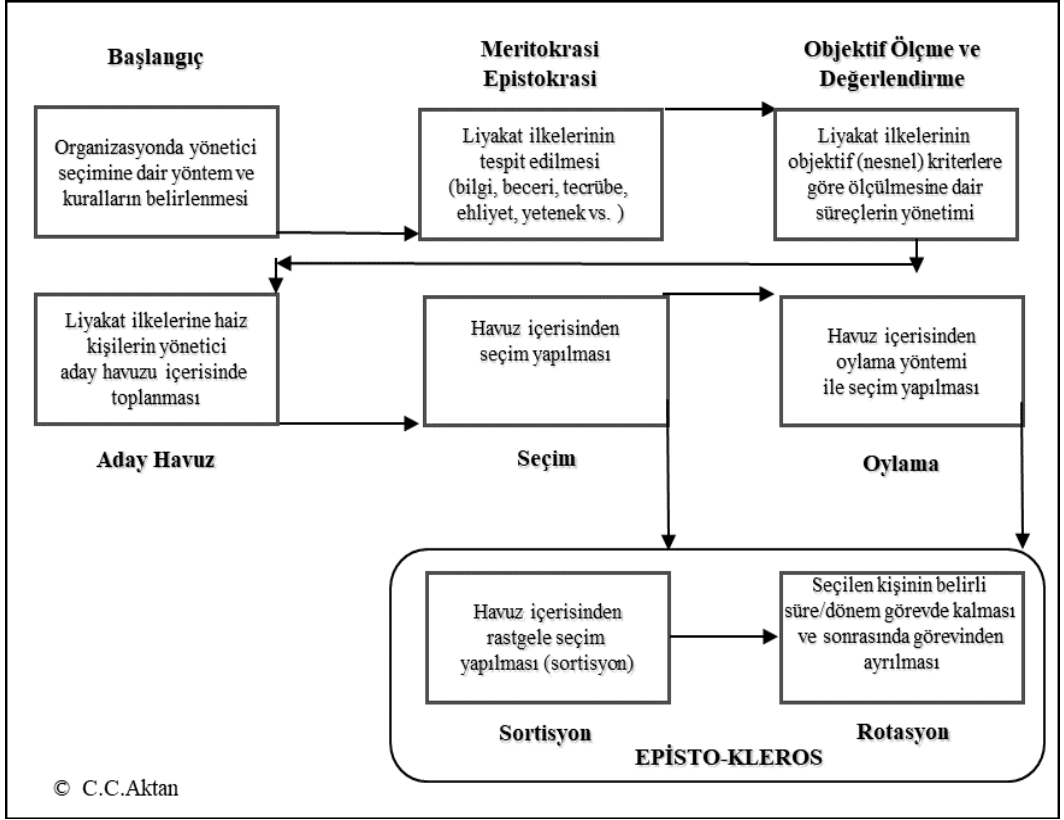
Başlangıç

Organizasyonda yönetici seçimine dair yöntem ve kuralların belirlenmesi

Meritokrasi
Epistokrasi

Liyakat ilkelerinin tespit edilmesi (bilgi, beceri, tecrübe, ehliyet, yetenek vs. )

Objektif Ölçme ve Değerlendirme

Liyakat ilkelerinin objektif (nesnel) kriterlere göre ölçülmesine dair süreçlerin yönetimi

Liyakat ilkelerine haiz kişilerin yönetici aday havuzu içerisinde toplanması

Aday Havuz

Havuz içerisinden seçim yapılması

Seçim

Havuz içerisinden oylama yöntemi ile seçim yapılması

Oylama

Havuz içerisinden rastgele seçim yapılması (sortisyon)

Sortisyon

Seçilen kişinin belirli süre/dönem görevde kalması ve sonrasında görevinden ayrılması

Rotasyon

EPİSTO-KLEROS

© C.C.Aktan